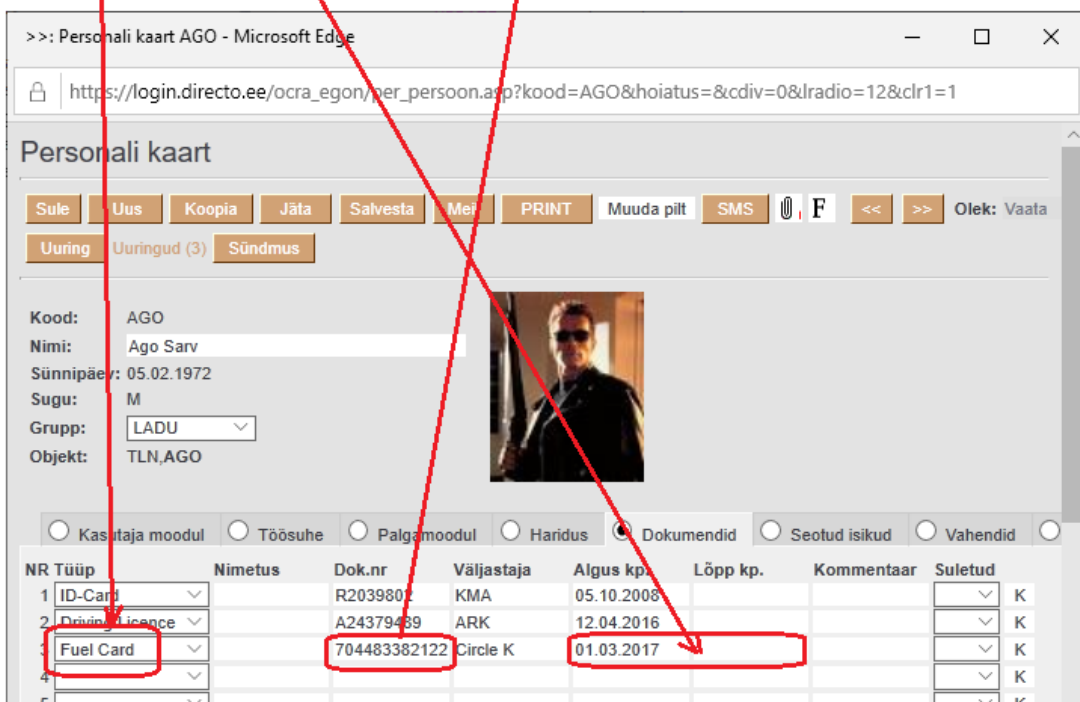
>>: Personali kaart AGO - Microsoft Edge

https://login.directo.ee/ocra_egon/per_persoon.asp?kood=AGO&hoiatus=&cdiv=0&lradio=12&clr1=1

Personali kaart

Sule | Uus | Koopia | Jäta | Salvesta | Mei | PRINT | Muuda pilt | SMS | F | << | >> | Olek: Vaata

Uuring | Uuringud (3) | Sündmus

Kood: AGO
Nimi: Ago Sarv
Sünnipäev: 05.02.1972
Sugu: M
Grupp: LADU
Objekt: TLN,AGO

Kasutaja moodul | Töösuhe | Palgamoodul | Haridus | Dokumendid | Seotud isikud | Vahendid

| NR | Tüüp | Nimetus | Dok.nr | Väljastaja | Algus kp. | Lõpp kp. | Kommentaar | Suletud | |
|---|---|---|---|---|---|---|---|---|---|
| 1 | ID-Card | | R2039802 | KMA | 05.10.2008 | | | | K |
| 2 | Driving Licence | | A24379489 | ARK | 12.04.2016 | | | | K |
| 3 | Fuel Card | | 704483382122 | Circle K | 01.03.2017 | | | | K |
| 4 | | | | | | | | | K |
| 5 | | | | | | | | | K |